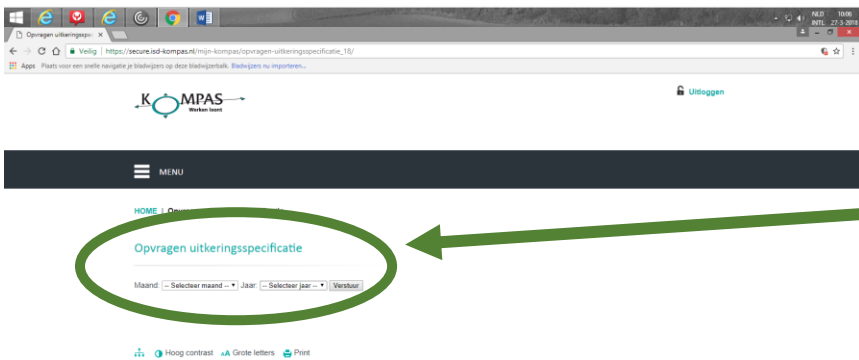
NLD INTL 10:06 27-3-2018

Opvragen uitkeringsspec ×

Veilig | https://secure.isd-kompas.nl/mijn-kompas/opvragen-uitkeringsspecificatie_18/

Apps Plaats voor een snelle navigatie je bladwijzers op deze bladwijzerbalk. Bladwijzers nu importeren...

KOMPAS Werken loont

Uitloggen

MENU

HOME | Opv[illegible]

Opvragen uitkeringsspecificatie

Maand: -- Selecteer maand -- Jaar: -- Selecteer jaar -- Verstuur

Hoog contrast Grote letters Print